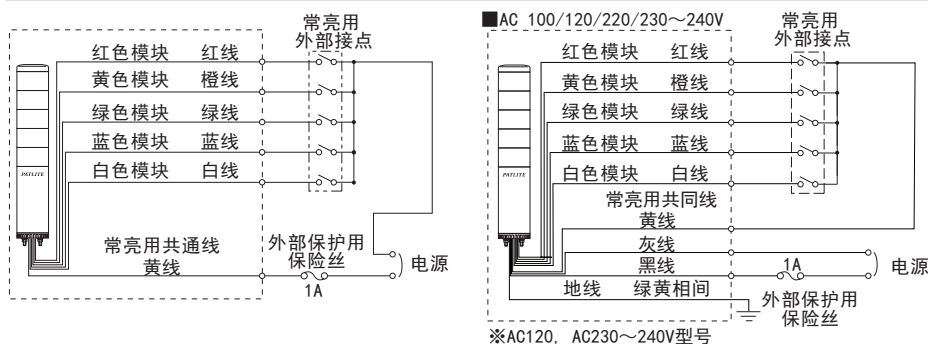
常亮用
外部接点

红色模块 红线
黄色模块 橙线
绿色模块 绿线
蓝色模块 蓝线
白色模块 白线

PATLITE

常亮用共通线
黄线

外部保护用
保险丝

1A

电源

■AC 100/120/220/230～240V

常亮用
外部接点

红色模块 红线
黄色模块 橙线
绿色模块 绿线
蓝色模块 蓝线
白色模块 白线

PATLITE

常亮用共同线
黄线

灰线
黑线

1A

电源

地线 绿黄相间

外部保护用
保险丝

※AC120, AC230～240V型号